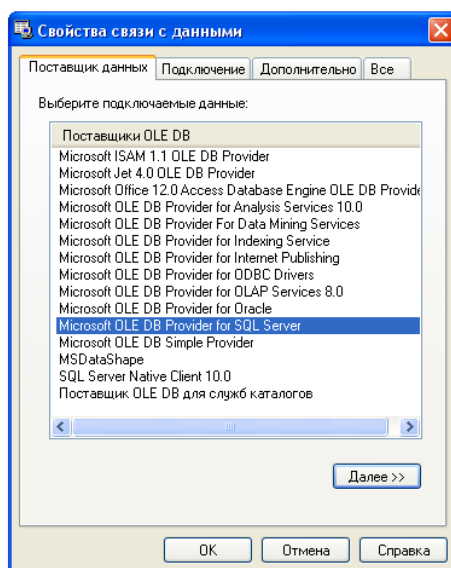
Свойства связи с данными

Поставщик данных | Подключение | Дополнительно | Все

Выберите подключаемые данные:

Поставщики OLE DB

Microsoft ISAM 1.1 OLE DB Provider
Microsoft Jet 4.0 OLE DB Provider
Microsoft Office 12.0 Access Database Engine OLE DB Provide
Microsoft OLE DB Provider for Analysis Services 10.0
Microsoft OLE DB Provider For Data Mining Services
Microsoft OLE DB Provider for Indexing Service
Microsoft OLE DB Provider for Internet Publishing
Microsoft OLE DB Provider for ODBC Drivers
Microsoft OLE DB Provider for OLAP Services 8.0
Microsoft OLE DB Provider for Oracle
Microsoft OLE DB Provider for SQL Server
Microsoft OLE DB Simple Provider
MSDataShape
SQL Server Native Client 10.0
Поставщик OLE DB для служб каталогов

Далее >>

OK | Отмена | Справка